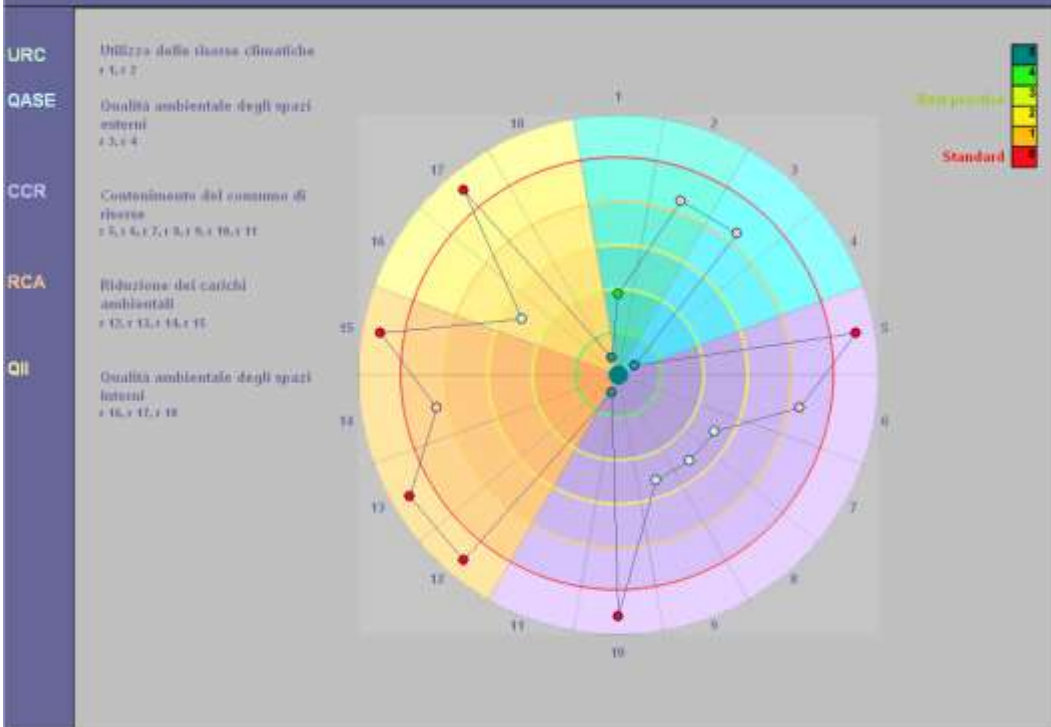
URC

QASE

CCR

RCA

QII

Utilizzo delle risorse climatiche
r 1, r 2

Qualità ambientale degli spazi esterni
r 3, r 4

Contenimento del consumo di risorse
r 5, r 6, r 7, r 8, r 9, r 10, r 11

Riduzione dei carichi ambientali
r 12, r 13, r 14, r 15

Qualità ambientale degli spazi interni
r 16, r 17, r 18

1
2
3
4
5
6
7
8
9
10
11
12
13
14
15
16
17
18

5
4
3
2
1
0

Best practice

Standard